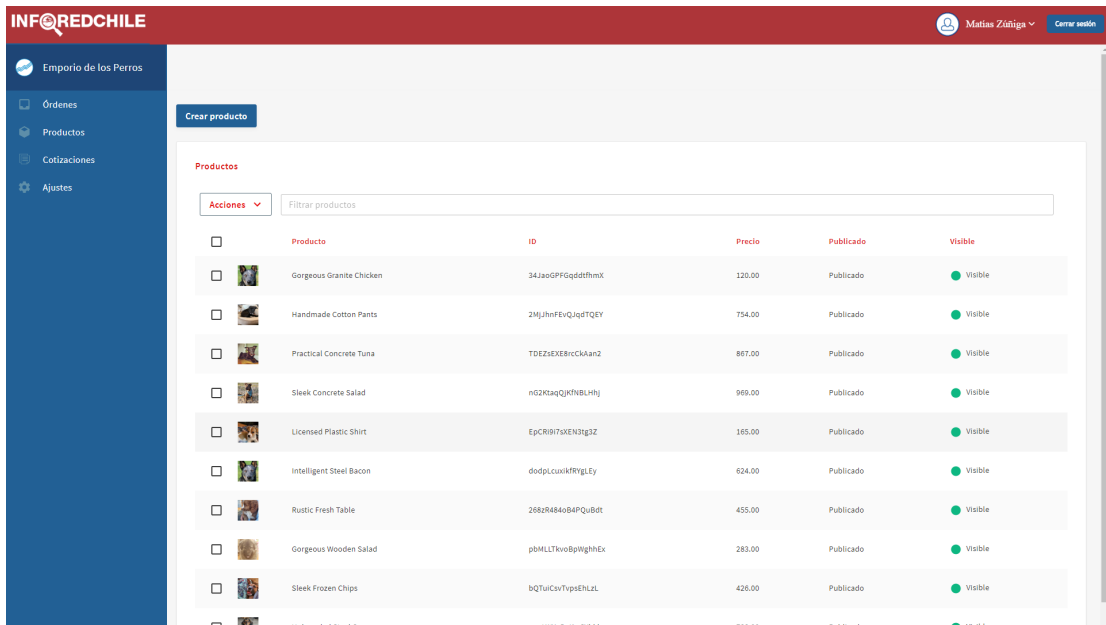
INFOREDCHILE

Matías Zúñiga

Cerrar sesión

Emporio de los Perros

Órdenes

Productos

Cotizaciones

Ajustes

Crear producto

Productos

Acciones

Filtrar productos

| | Producto | ID | Precio | Publicado | Visible |
|---|---|---|---|---|---|
| | Gorgeous Granite Chicken | 34JaoGPFGqddtfhmX | 120.00 | Publicado | Visible |
| | Handmade Cotton Pants | 2MJJhnFEvQJqdTQEY | 754.00 | Publicado | Visible |
| | Practical Concrete Tuna | TDEZsEXE8rcCkAan2 | 867.00 | Publicado | Visible |
| | Sleek Concrete Salad | nG2KtaqQJKfNBLHhj | 969.00 | Publicado | Visible |
| | Licensed Plastic Shirt | EpCRi9i7sXEN3tg3Z | 165.00 | Publicado | Visible |
| | Intelligent Steel Bacon | dodpLcuxikfRYgLEy | 624.00 | Publicado | Visible |
| | Rustic Fresh Table | 268zR484oB4PQuBdt | 455.00 | Publicado | Visible |
| | Gorgeous Wooden Salad | pbMLLTkvoBpWghhEx | 283.00 | Publicado | Visible |
| | Sleek Frozen Chips | bQTuiCsvTvpsEhLzL | 426.00 | Publicado | Visible |
| | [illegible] | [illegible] | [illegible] | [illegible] | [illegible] |